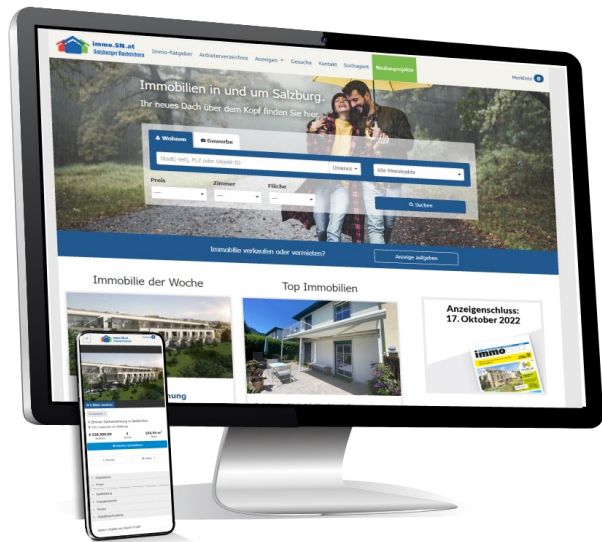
immo.SN.at
Salzburger Nachrichten

Immo-Ratgeber Anbieterverzeichnis Anzeigen Gesuche Kontakt Suchagent Neubauprojekte

Merkliste 0

Immobilien in und um Salzburg.
Ihr neues Dach über dem Kopf finden Sie hier.

Wohnen Gewerbe

Stadt/ Ort, PLZ oder Objekt-ID Umkreis Alle Mietobjekte

Preis Zimmer Fläche

Suchen

Immobilie verkaufen oder vermieten? Anzeige aufgeben

Immobilie der Woche

Top Immobilien

Anzeigenschluss:
17. Oktober 2022

immo

immo.SN.at

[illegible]

€ 539.000,00

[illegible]